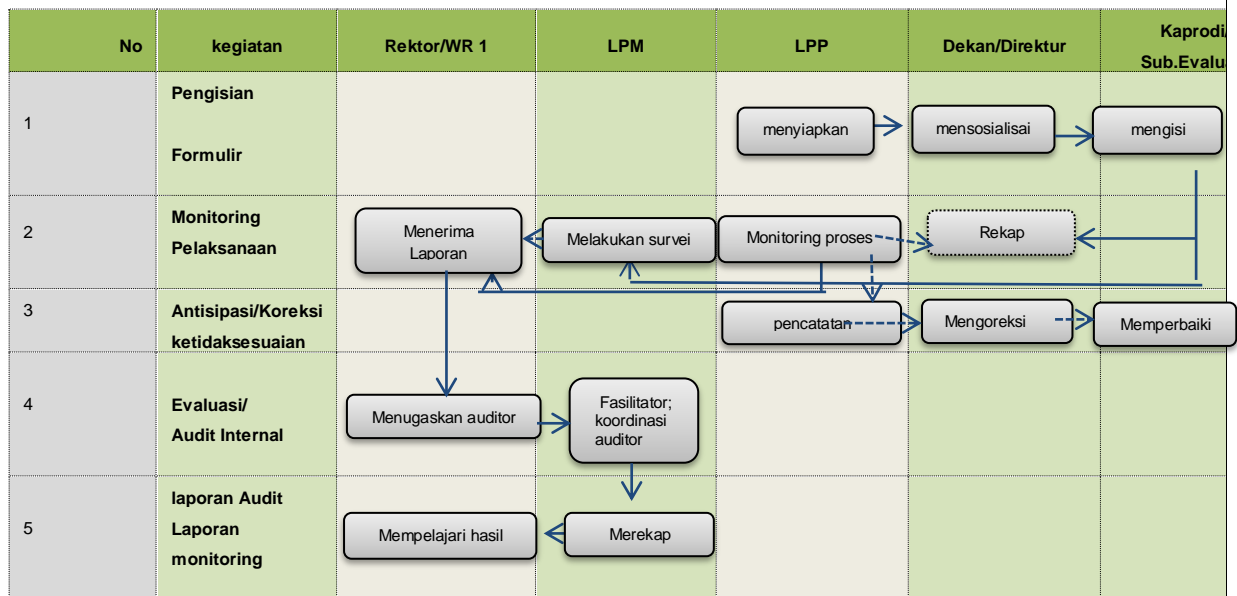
| No | kegiatan | Rektor/WR 1 | LPM | LPP | Dekan/Direktur | Kaprodi/ Sub.Evalu |
|---|---|---|---|---|---|---|
| 1 | Pengisian Formulir | | | menyiapkan | mensosialisai | mengisi |
| 2 | Monitoring Pelaksanaan | Menerima Laporan | Melakukan survei | Monitoring proses | Rekap | |
| 3 | Antisipasi/Koreksi ketidaksesuaian | | | pencatatan | Mengoreksi | Memperbaiki |
| 4 | Evaluasi/ Audit Internal | Menugaskan auditor | Fasilitator; koordinasi auditor | | | |
| 5 | laporan Audit Laporan monitoring | Mempelajari hasil | Merekap | | | |